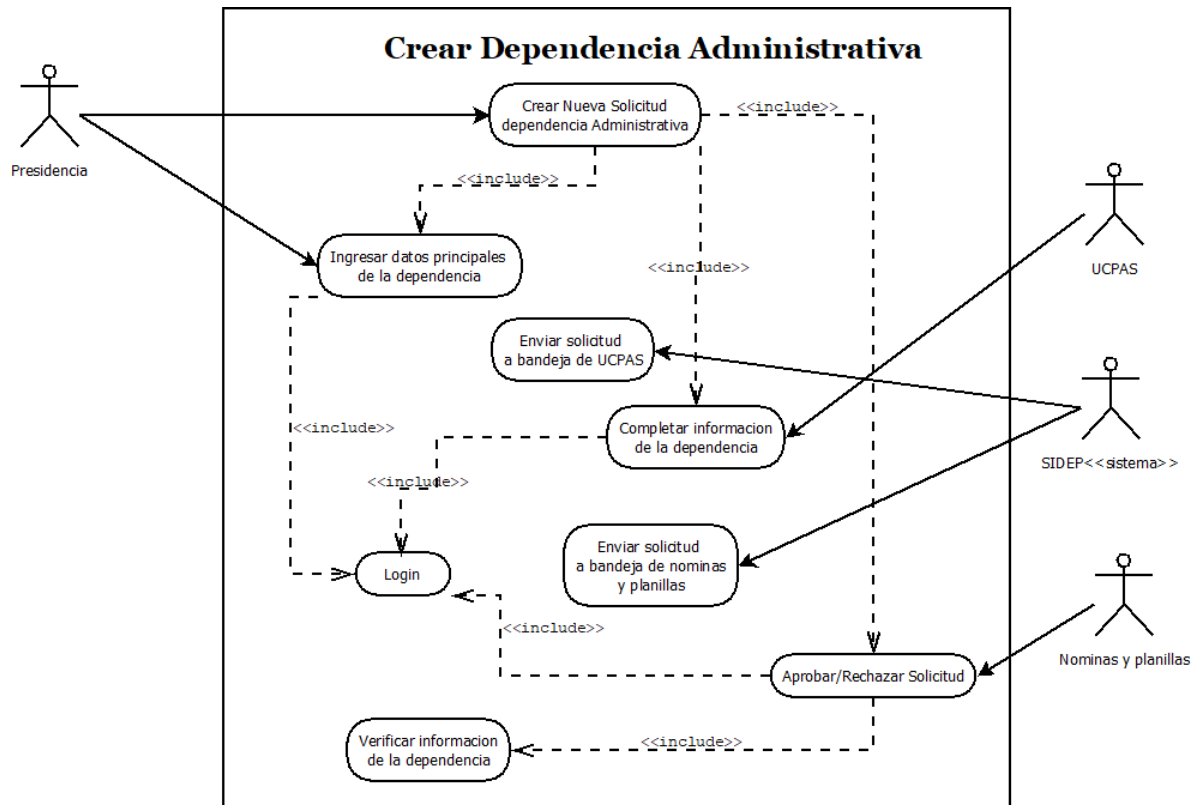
Crear Dependencia Administrativa

Presidencia

Crear Nueva Solicitud dependencia Administrativa

<<include>>

<<include>>

Ingresar datos principales de la dependencia

<<include>>

UCPAS

Enviar solicitud a bandeja de UCPAS

<<include>>

Completar informacion de la dependencia

SIDEP<<sistema>>

<<include>>

Enviar solicitud a bandeja de nominas y planillas

Login

<<include>>

Nominas y planillas

Aprobar/Rechazar Solicitud

Verificar informacion de la dependencia

<<include>>